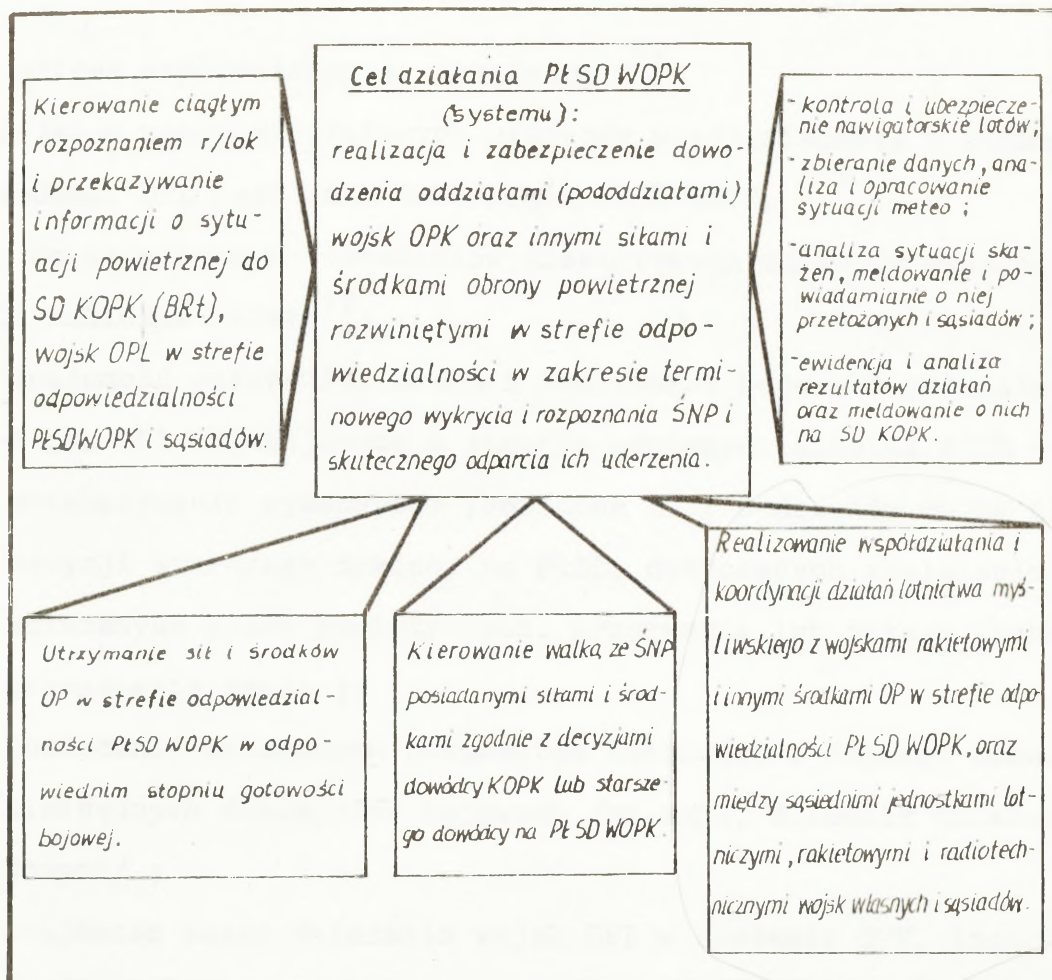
Cel działania PłSD WOPK (systemu):
realizacja i zabezpieczenie dowodzenia oddziałami (pododdziałami) wojsk OPK oraz innymi siłami i środkami obrony powietrznej rozwiniętymi w strefie odpowiedzialności w zakresie terminowego wykrycia i rozpoznania ŚNP i skutecznego odparcia ich uderzenia.

Kierowanie ciągłym rozpoznaniem r/lok i przekazywanie informacji o sytuacji powietrznej do SD KOPK (BRt), wojsk OPL w strefie odpowiedzialności PłSDWOPK i sąsiadów.

- kontrola i ubezpieczenie nawigatorskie lotów;
- zbieranie danych, analiza i opracowanie sytuacji meteo;
- analiza sytuacji skażeń, meldowanie i powiadamianie o niej przełożonych i sąsiadów;
- ewidencja i analiza rezultatów działań oraz meldowanie o nich na SD KOPK.

Utrzymanie sił i środków OP w strefie odpowiedzialności PłSD WOPK w odpowiednim stopniu gotowości bojowej.

Kierowanie walką ze ŚNP posiadanymi siłami i środkami zgodnie z decyzjami dowódcy KOPK lub starszego dowódcy na PłSD WOPK.

Realizowanie współdziałania i koordynacji działań lotnictwa myśliwskiego z wojskami rakietowymi i innymi środkami OP w strefie odpowiedzialności PłSD WOPK, oraz między sąsiednimi jednostkami lotniczymi, rakietowymi i radiotechnicznymi wojsk własnych i sąsiadów.